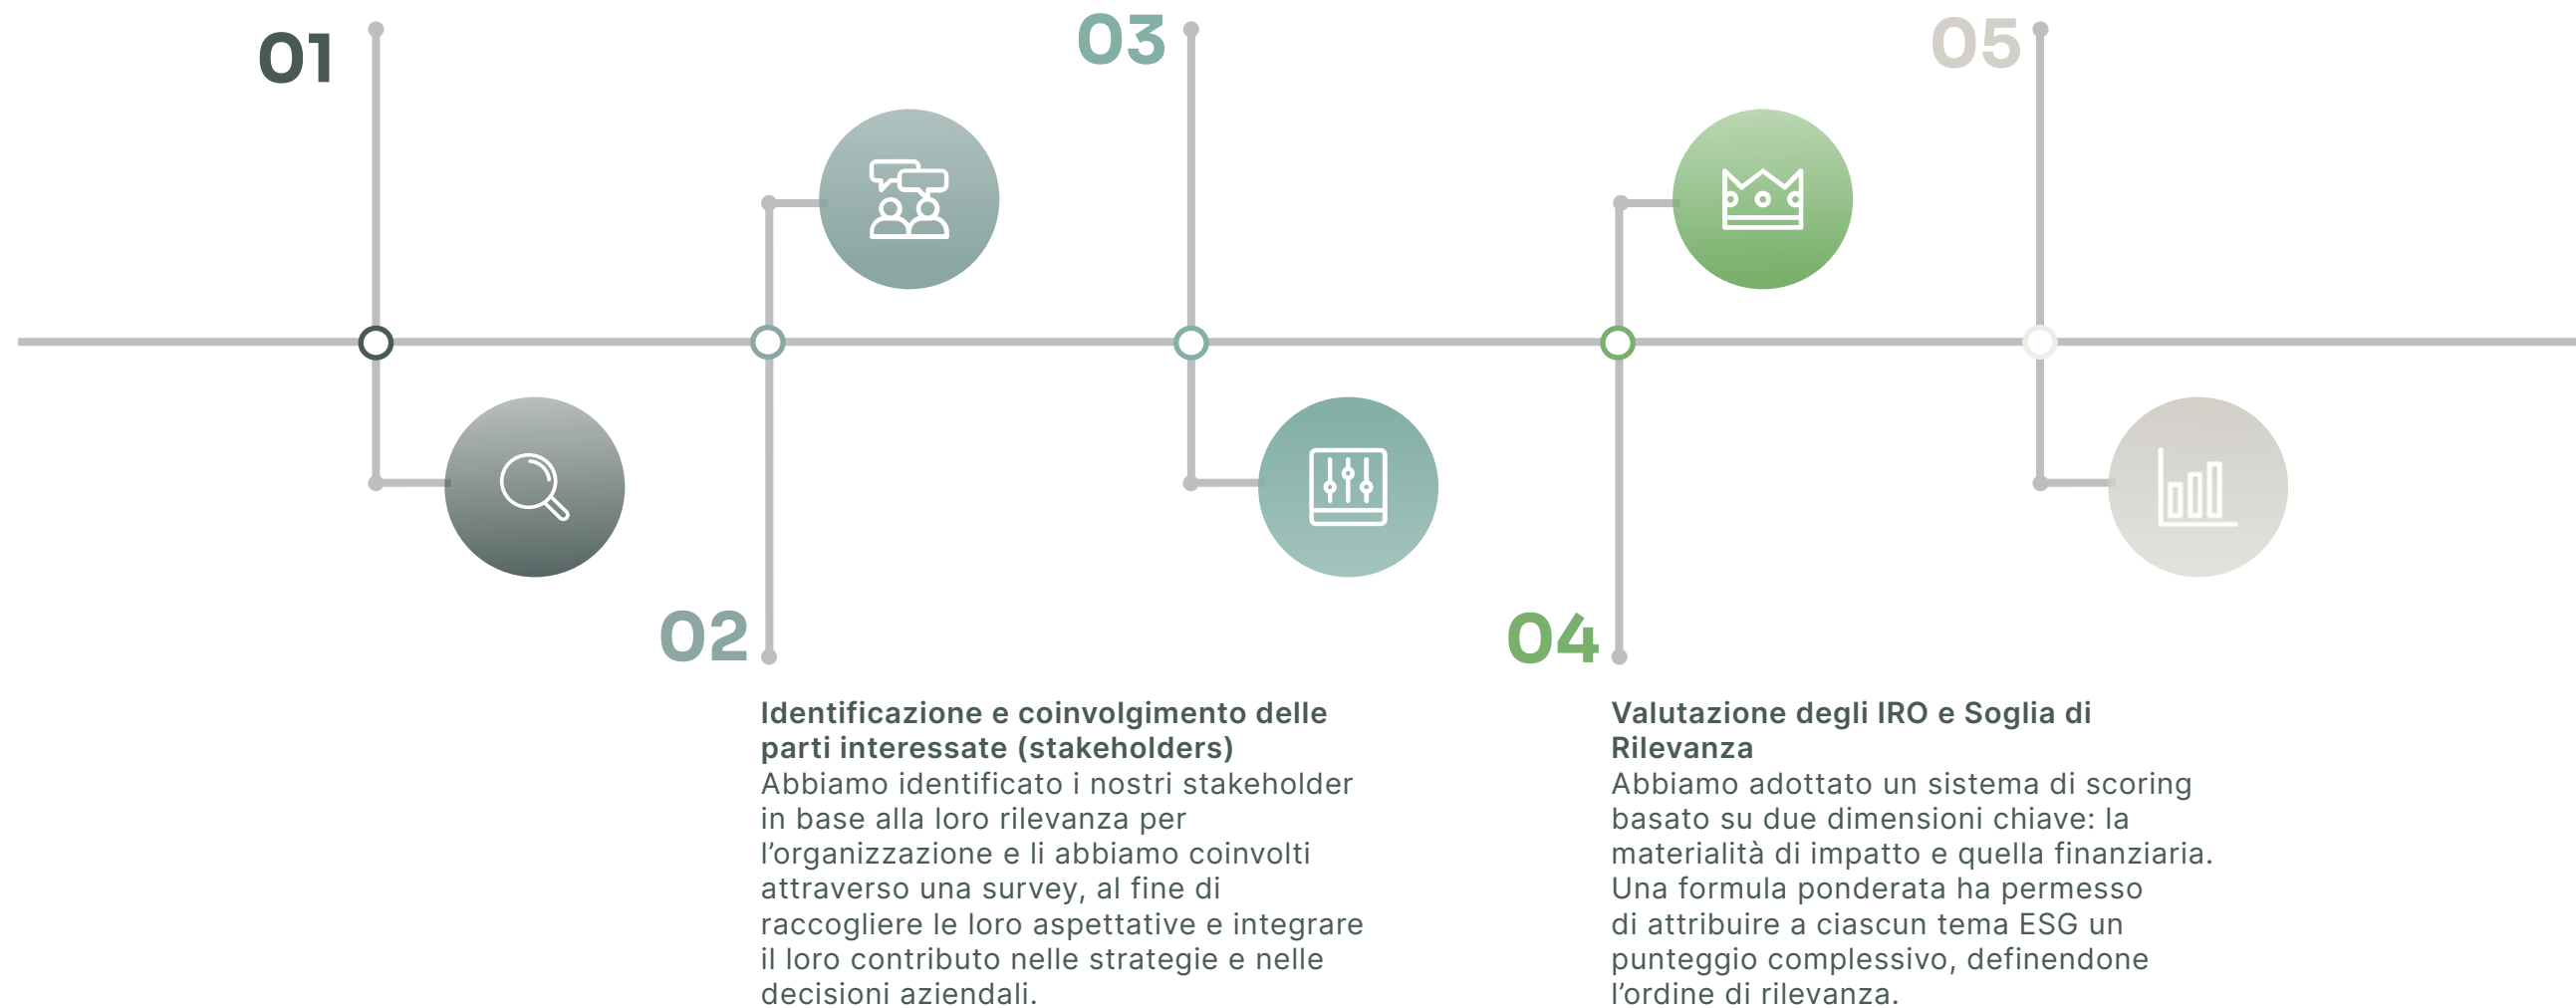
01

03

05

02

04

**Identificazione e coinvolgimento delle parti interessate (stakeholders)**
Abbiamo identificato i nostri stakeholder in base alla loro rilevanza per l’organizzazione e li abbiamo coinvolti attraverso una survey, al fine di raccogliere le loro aspettative e integrare il loro contributo nelle strategie e nelle decisioni aziendali.

**Valutazione degli IRO e Soglia di Rilevanza**
Abbiamo adottato un sistema di scoring basato su due dimensioni chiave: la materialità di impatto e quella finanziaria. Una formula ponderata ha permesso di attribuire a ciascun tema ESG un punteggio complessivo, definendone l’ordine di rilevanza.